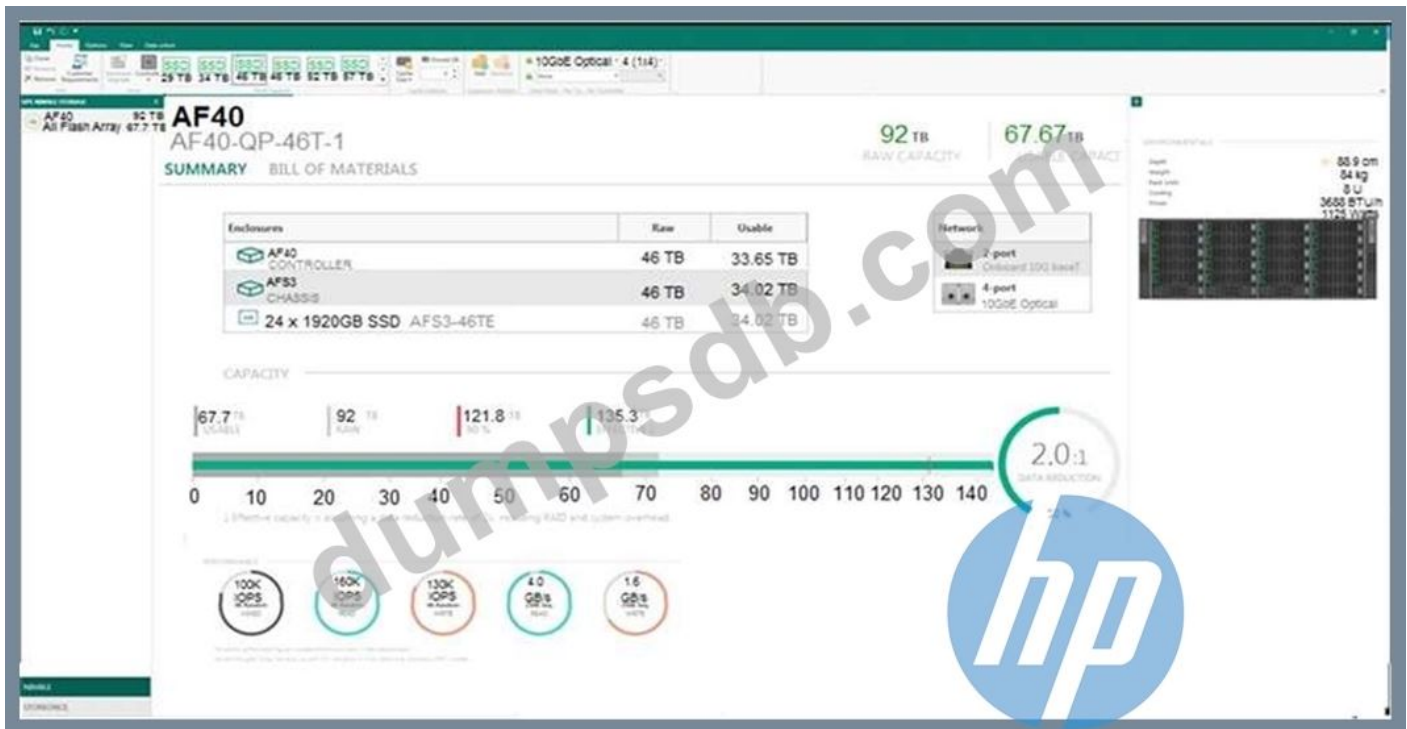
SSD SSD SSD SSD SSD SSD
29 TB 34 TB 46 TB 46 TB 52 TB 57 TB
10GbE Optical 4 (1x4)

AF40 92 TB
All Flash Array 67.7 TB

AF40
AF40-QP-46T-1
SUMMARY BILL OF MATERIALS

92 TB
RAW CAPACITY

67.67 TB
USABLE CAPACITY

| Enclosures | Raw | Usable |
|---|---|---|
| AF40 CONTROLLER | 46 TB | 33.65 TB |
| AFS3 CHASSIS | 46 TB | 34.02 TB |
| 24 x 1920GB SSD AFS3-46TE | 46 TB | 34.02 TB |

Network
2-port Onboard 10G baseT
4-port 10GbE Optical

Depth 88.9 cm
Weight 84 kg
8 U
3688 BTU/h
1125 Watts

CAPACITY

67.7 TB USABLE
92 TB RAW
121.8 TB 90 %
135.3 TB EFFECTIVE

0 10 20 30 40 50 60 70 80 90 100 110 120 130 140

2.0:1
DATA REDUCTION

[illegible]

100K IOPS
160K IOPS
130K IOPS
4.0 GB/s
1.6 GB/s

dumpsdb.com

hp